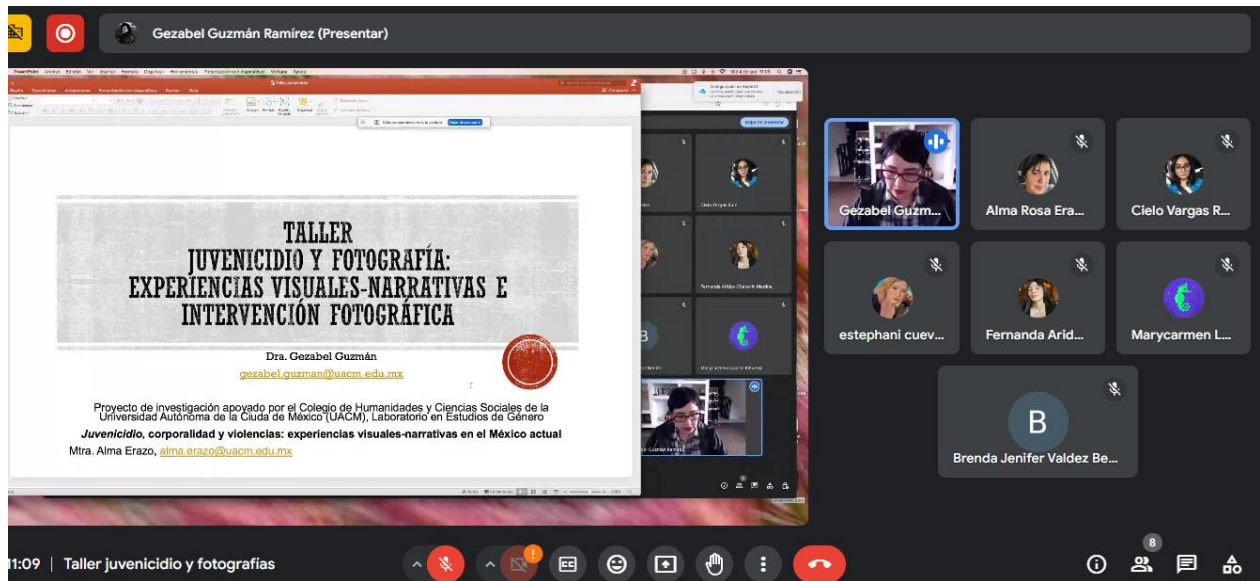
Gezabel Guzmán Ramírez (Presentar)

TALLER
JUVENICIDIO Y FOTOGRAFÍA:
EXPERIENCIAS VISUALES-NARRATIVAS E INTERVENCIÓN FOTOGRÁFICA

Dra. Gezabel Guzmán
gezabel.guzman@uacm.edu.mx

Proyecto de investigación apoyado por el Colegio de Humanidades y Ciencias Sociales de la Universidad Autónoma de la Ciuda de México (UACM), Laboratorio en Estudios de Género

*Juvenicidio*, corporalidad y violencias: experiencias visuales-narrativas en el México actual

Mtra. Alma Erazo, alma.erazo@uacm.edu.mx

Gezabel Guzm...
Alma Rosa Era...
Cielo Vargas R...
estephani cuev...
Fernanda Arid...
Marycarmen L...
B
Brenda Jenifer Valdez Be...

11:09 | Taller juvenicidio y fotografías

8